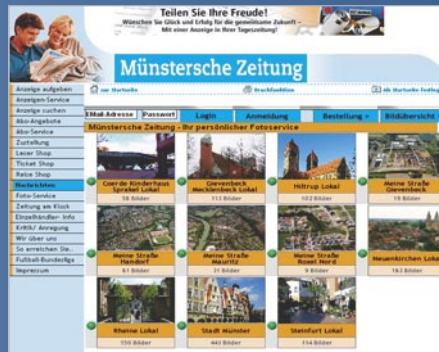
Teilen Sie Ihre Freude!
Wünschen Sie Glück und Erfolg für die gemeinsame Zukunft –
Mit einer Anzeige in Ihrer Tageszeitung!

Münstersche Zeitung

zur Startseite
Druckfunktion
Als Startseite festlegen

Anzeige aufgeben
Anzeigen-Service
Anzeige suchen
Abo-Angebote
Abo-Service
Zustellung
Leser Shop
Ticket Shop
Reise Shop
Marktplatz
Foto-Service
Zeitung am Kiosk
Einzelhändler- Info
Kritik/ Anregung
Wir über uns
So erreichen Sie...
Fußball-Bundesliga
Impressum

EMail-Adresse
Passwort
Login
Anmeldung
Bestellung »
Bildübersicht

Münstersche Zeitung - Ihr persönlicher Fotoservice

| Coerde Kinderhaus Sprakel Lokal 58 Bilder | Gievenbeck Mecklenbeck Lokal 113 Bilder | Hiltrup Lokal 102 Bilder | Meine Straße Gievenbeck 19 Bilder |
|---|---|---|---|
| Meine Straße Handorf 61 Bilder | Meine Straße Mauritz 31 Bilder | Meine Straße Roxel Nord 9 Bilder | Neuenkirchen Lokal 183 Bilder |
| Rheine Lokal 150 Bilder | Stadt Münster 443 Bilder | Steinfurt Lokal 114 Bilder | |